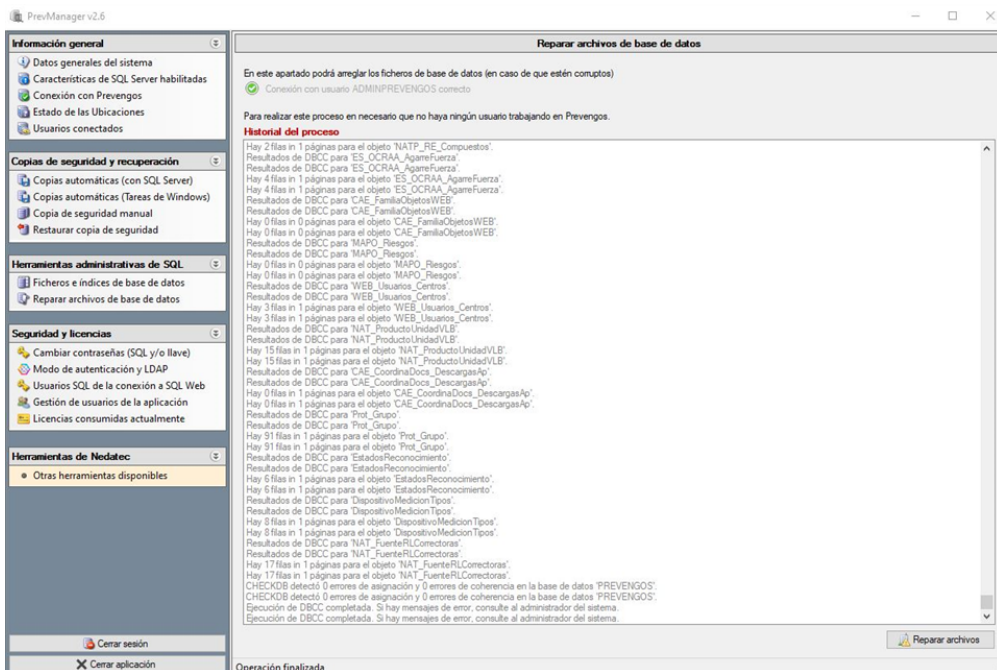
PrevManager v2.6

Información general
Datos generales del sistema
Características de SQL Server habilitadas
Conexión con Prevengos
Estado de las Ubicaciones
Usuarios conectados

Copias de seguridad y recuperación
Copias automáticas (con SQL Server)
Copias automáticas (Tareas de Windows)
Copia de seguridad manual
Restaurar copia de seguridad

Herramientas administrativas de SQL
Ficheros e índices de base de datos
Reparar archivos de base de datos

Seguridad y licencias
Cambiar contraseñas (SQL y/o llave)
Modo de autenticación y LDAP
Usuarios SQL de la conexión a SQL Web
Gestión de usuarios de la aplicación
Licencias consumidas actualmente

Herramientas de Nedatec
• Otras herramientas disponibles

Cerrar sesión
Cerrar aplicación

Reparar archivos de base de datos

En este apartado podrá arreglar los ficheros de base de datos (en caso de que estén corruptos)
Conexión con usuario ADMINPREVENGOS correcto

Para realizar este proceso en necesario que no haya ningún usuario trabajando en Prevengos.
Historial del proceso

Hay 2 filas in 1 páginas para el objeto 'NATP_RE_Compuestos'.
Resultados de DBCC para 'ES_OCRAA_AgarreFuerza'.
Resultados de DBCC para 'ES_OCRAA_AgarreFuerza'.
Hay 4 filas in 1 páginas para el objeto 'ES_OCRAA_AgarreFuerza'.
Hay 4 filas in 1 páginas para el objeto 'ES_OCRAA_AgarreFuerza'.
Resultados de DBCC para 'CAE_FamiliaObjetosWEB'.
Resultados de DBCC para 'CAE_FamiliaObjetosWEB'.
Hay 0 filas in 0 páginas para el objeto 'CAE_FamiliaObjetosWEB'.
Hay 0 filas in 0 páginas para el objeto 'CAE_FamiliaObjetosWEB'.
Resultados de DBCC para 'MAPO_Riesgos'.
Resultados de DBCC para 'MAPO_Riesgos'.
Hay 0 filas in 0 páginas para el objeto 'MAPO_Riesgos'.
Hay 0 filas in 0 páginas para el objeto 'MAPO_Riesgos'.
Resultados de DBCC para 'WEB_Usuarios_Centros'.
Resultados de DBCC para 'WEB_Usuarios_Centros'.
Hay 3 filas in 1 páginas para el objeto 'WEB_Usuarios_Centros'.
Hay 3 filas in 1 páginas para el objeto 'WEB_Usuarios_Centros'.
Resultados de DBCC para 'NAT_ProductoUnidadVLB'.
Resultados de DBCC para 'NAT_ProductoUnidadVLB'.
Hay 15 filas in 1 páginas para el objeto 'NAT_ProductoUnidadVLB'.
Hay 15 filas in 1 páginas para el objeto 'NAT_ProductoUnidadVLB'.
Resultados de DBCC para 'CAE_CoordinaDocs_DescargasAp'.
Resultados de DBCC para 'CAE_CoordinaDocs_DescargasAp'.
Hay 0 filas in 0 páginas para el objeto 'CAE_CoordinaDocs_DescargasAp'.
Hay 0 filas in 0 páginas para el objeto 'CAE_CoordinaDocs_DescargasAp'.
Resultados de DBCC para 'Prot_Grupo'.
Resultados de DBCC para 'Prot_Grupo'.
Hay 91 filas in 1 páginas para el objeto 'Prot_Grupo'.
Hay 91 filas in 1 páginas para el objeto 'Prot_Grupo'.
Resultados de DBCC para 'EstadosReconocimiento'.
Resultados de DBCC para 'EstadosReconocimiento'.
Hay 6 filas in 1 páginas para el objeto 'EstadosReconocimiento'.
Hay 6 filas in 1 páginas para el objeto 'EstadosReconocimiento'.
Resultados de DBCC para 'DispositivoMedicionTipos'.
Resultados de DBCC para 'DispositivoMedicionTipos'.
Hay 8 filas in 1 páginas para el objeto 'DispositivoMedicionTipos'.
Hay 8 filas in 1 páginas para el objeto 'DispositivoMedicionTipos'.
Resultados de DBCC para 'NAT_FuenteRLCorrectoras'.
Resultados de DBCC para 'NAT_FuenteRLCorrectoras'.
Hay 17 filas in 1 páginas para el objeto 'NAT_FuenteRLCorrectoras'.
Hay 17 filas in 1 páginas para el objeto 'NAT_FuenteRLCorrectoras'.
CHECKDB detectó 0 errores de asignación y 0 errores de coherencia en la base de datos 'PREVENGOS'.
CHECKDB detectó 0 errores de asignación y 0 errores de coherencia en la base de datos 'PREVENGOS'.
Ejecución de DBCC completada. Si hay mensajes de error, consulte al administrador del sistema.
Ejecución de DBCC completada. Si hay mensajes de error, consulte al administrador del sistema.

Reparar archivos

Operación finalizada